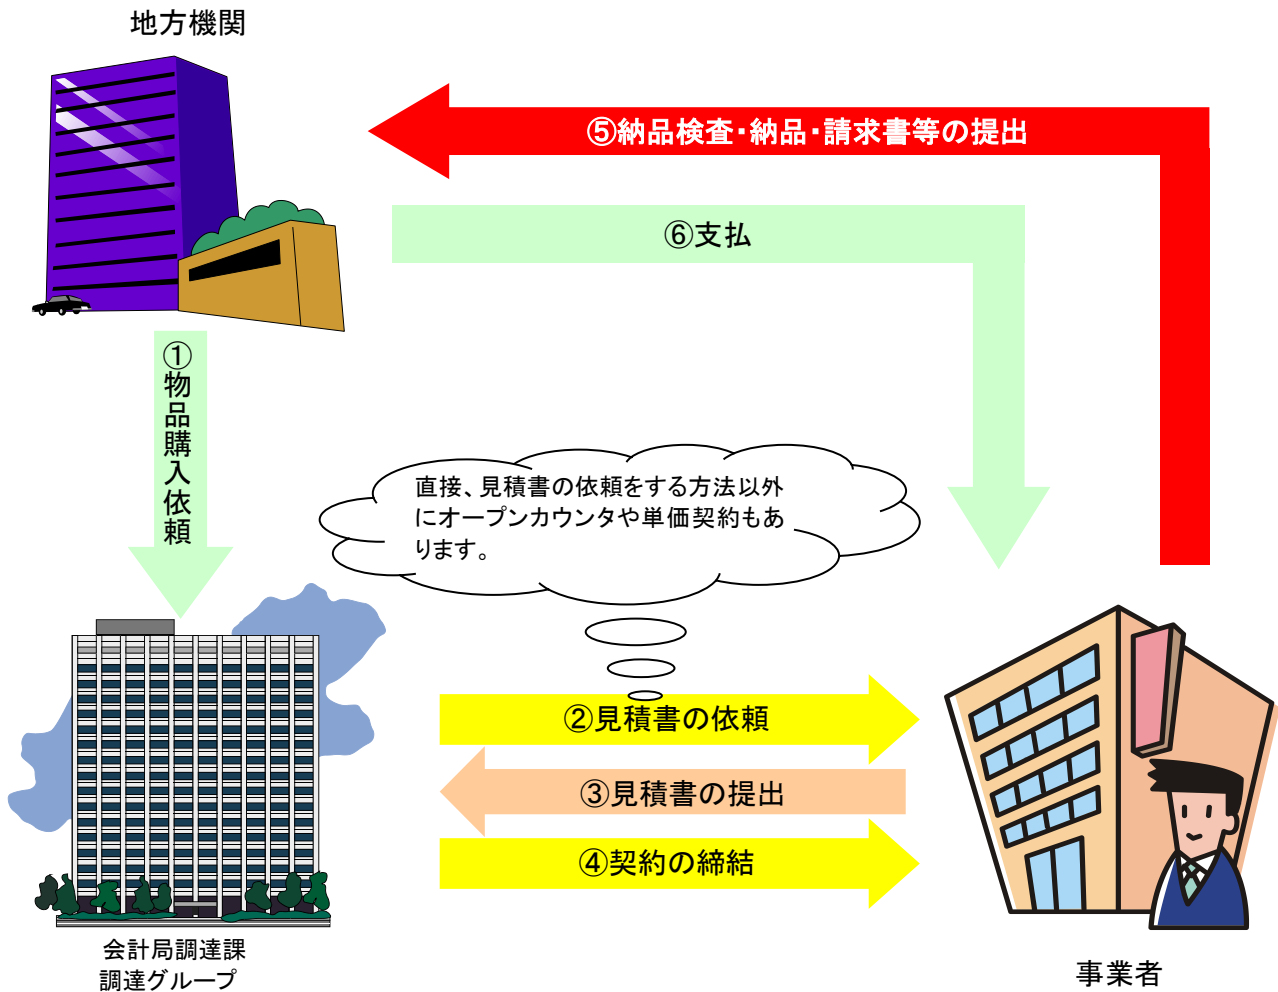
地方機関

⑤納品検査･納品･請求書等の提出

⑥支払

①物品購入依頼

直接、見積書の依頼をする方法以外にオープンカウンタや単価契約もあります。

②見積書の依頼

③見積書の提出

④契約の締結

会計局調達課
調達グループ

事業者